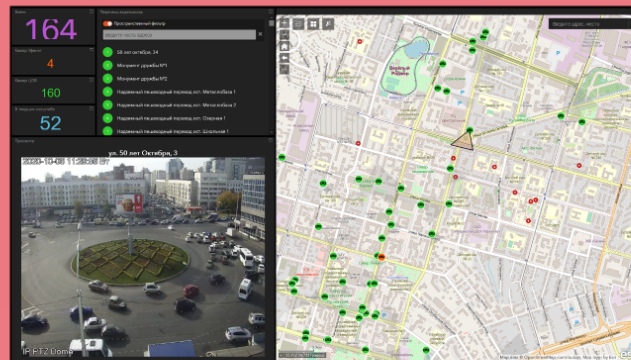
164

4

160

52

Пространственный фильтр

Введите часть адреса

50 лет октября, 24

Мкр-рн ст. Дружбы №1

Мкр-рн ст. Дружбы №2

Надземный пешеходный переход ост. Метизобаза 1

Надземный пешеходный переход ост. Метизобаза 2

Надземный пешеходный переход ост. Озерная 1

Надземный пешеходный переход ост. Школьная 1

ул. 50 лет Октября, 3

2020-10-08 11:28:36 Вт

IP PTZ Dome

Введите адрес, место